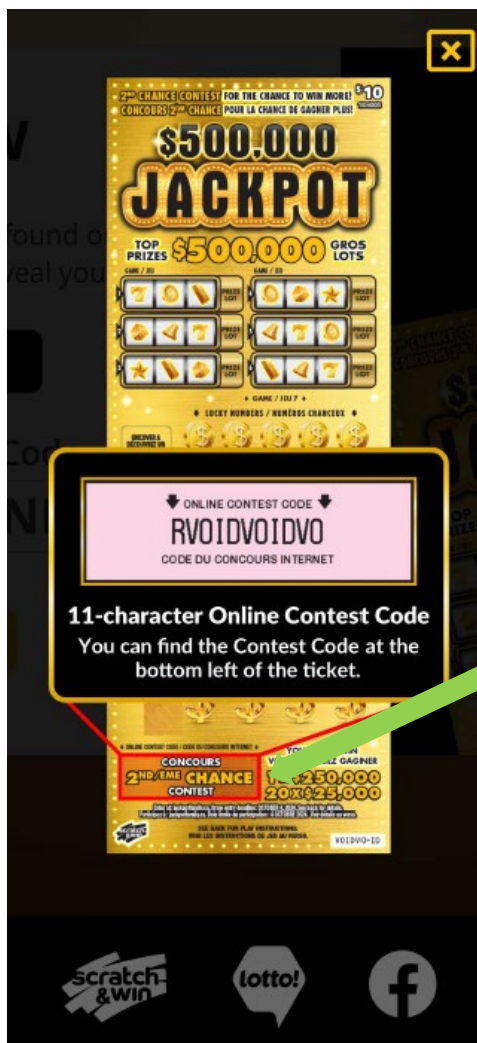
×

$2^{ND}$ CHANCE CONTEST FOR THE CHANCE TO WIN MORE!
CONCOURS $2^{E}$ CHANCE POUR LA CHANCE DE GAGNER PLUS!
$10

$500,000
JACKPOT

TOP PRIZES $500,000 GROS LOTS

GAME / JEU
PRIZE LOT
PRIZE LOT
PRIZE LOT

GAME / JEU
PRIZE LOT
PRIZE LOT
PRIZE LOT

GAME / JEU 7
LUCKY NUMBERS / NUMÉROS CHANCEUX

UNCOVER & DÉCOUVREZ UN

ONLINE CONTEST CODE
RVOIDVOIDVO
CODE DU CONCOURS INTERNET

11-character Online Contest Code
You can find the Contest Code at the bottom left of the ticket.

ONLINE CONTEST CODE / CODE DU CONCOURS INTERNET
CONCOURS
$2^{ND/ÈME}$ CHANCE
CONTEST

YOU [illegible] WIN
V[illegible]EZ GAGNER
1 X $250,000
20 X $25,000

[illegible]

SEE BACK FOR PLAY INSTRUCTIONS
VOIR LES INSTRUCTIONS DE JEU AU VERSO

VOIDVO-ID

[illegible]
found o
veal you
Cod
N

scratch & win
lotto!
f